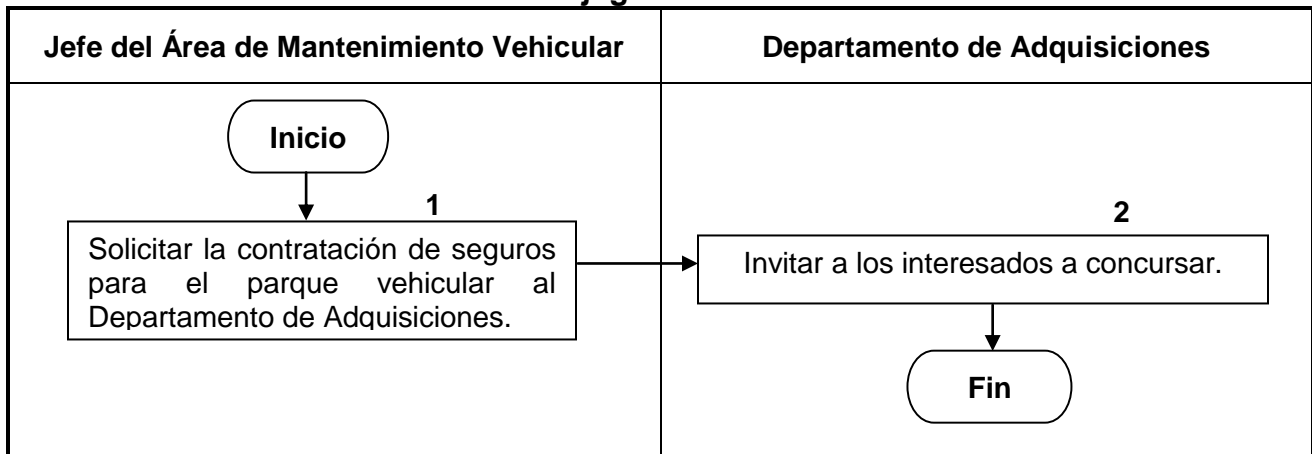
| Jefe del Área de Mantenimiento Vehicular | Departamento de Adquisiciones |
|---|---|
| Inicio<br>1<br>Solicitar la contratación de seguros para el parque vehicular al Departamento de Adquisiciones. | 2<br>Invitar a los interesados a concursar.<br>Fin |